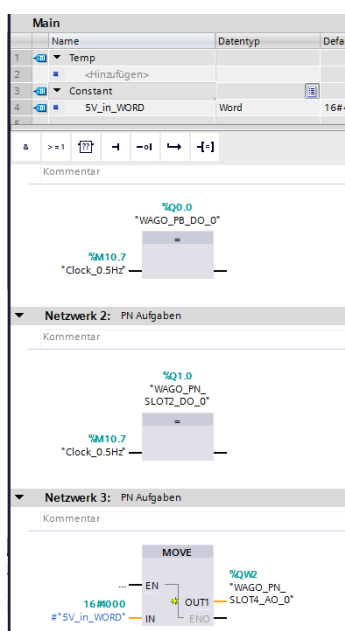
Main

| | Name | Datentyp | Defa |
|---|---|---|---|
| 1 | ▼ Temp | | |
| 2 | <Hinzufügen> | | |
| 3 | ▼ Constant | | |
| 4 | 5V_in_WORD | Word | 16#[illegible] |

& >=1 ?? ⊣ ⊸ ↦ ⊣=⊢

Kommentar

%Q0.0
"WAGO_PB_DO_0"

=

%M10.7
"Clock_0.5Hz"

Netzwerk 2: PN Aufgaben

Kommentar

%Q1.0
"WAGO_PN_SLOT2_DO_0"

=

%M10.7
"Clock_0.5Hz"

Netzwerk 3: PN Aufgaben

Kommentar

MOVE

... EN

16#000
#"5V_in_WORD" IN

OUT1
ENO

%QW2
"WAGO_PN_SLOT4_AO_0"